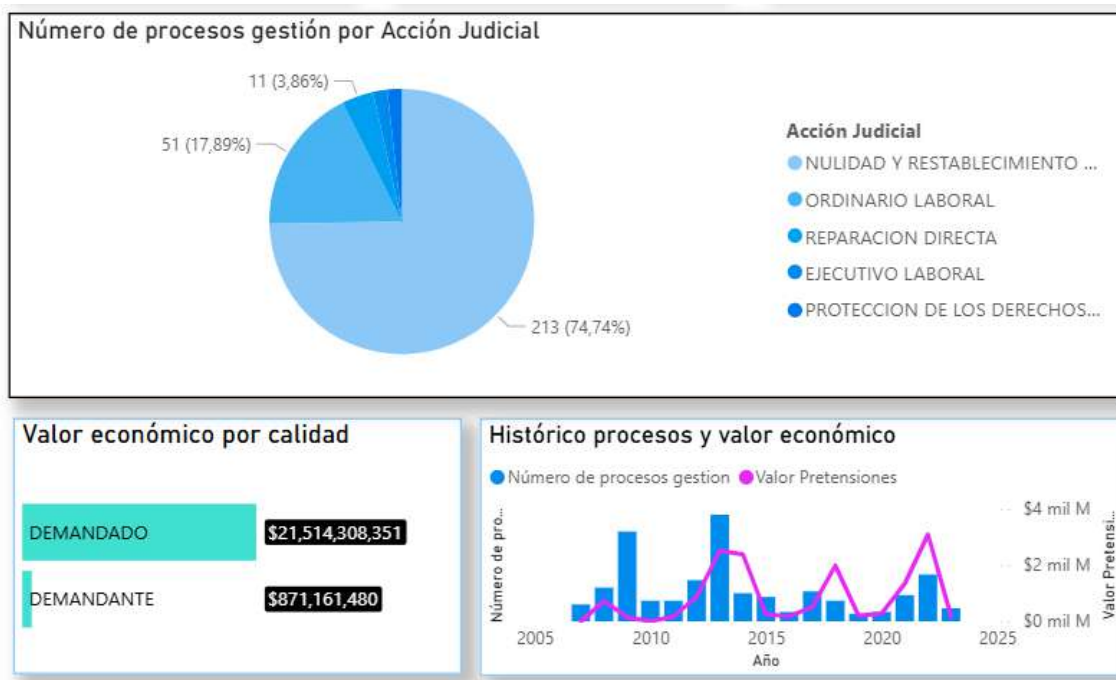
Número de procesos gestión por Acción Judicial

11 (3,86%)

51 (17,89%)

213 (74,74%)

Acción Judicial
NULIDAD Y RESTABLECIMIENTO ...
ORDINARIO LABORAL
REPARACION DIRECTA
EJECUTIVO LABORAL
PROTECCION DE LOS DERECHOS...

Valor económico por calidad

DEMANDADO $21,514,308,351
DEMANDANTE $871,161,480

Histórico procesos y valor económico

Número de procesos gestion Valor Pretensiones

Número de pro...

$4 mil M
$2 mil M
$0 mil M

Valor Pretensi...

2005 2010 2015 2020 2025
Año